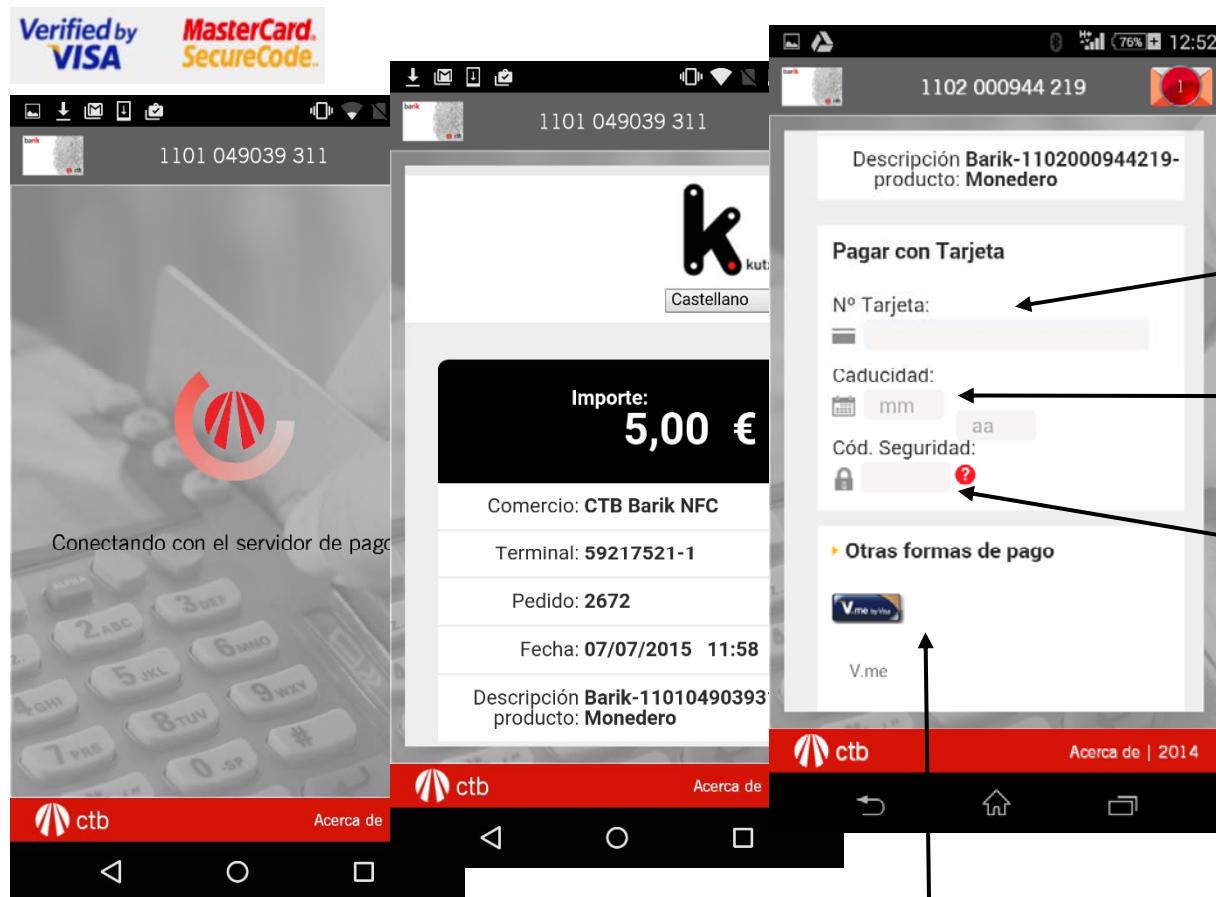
Verified by VISA

MasterCard. SecureCode.

1101 049039 311

Conectando con el servidor de pago

ctb

Acerca de

1101 049039 311

kutx

Castellano

Importe:
5,00 €

Comercio: CTB Barik NFC

Terminal: 59217521-1

Pedido: 2672

Fecha: 07/07/2015 11:58

Descripción producto: Barik-11010490393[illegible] Monedero

ctb

Acerca de

76% 12:52

1102 000944 219

1

Descripción producto: Barik-1102000944219- Monedero

Pagar con Tarjeta

Nº Tarjeta:

Caducidad:

mm

aa

Cód. Seguridad:

?

Otras formas de pago

V.me by Visa

V.me

ctb

Acerca de | 2014